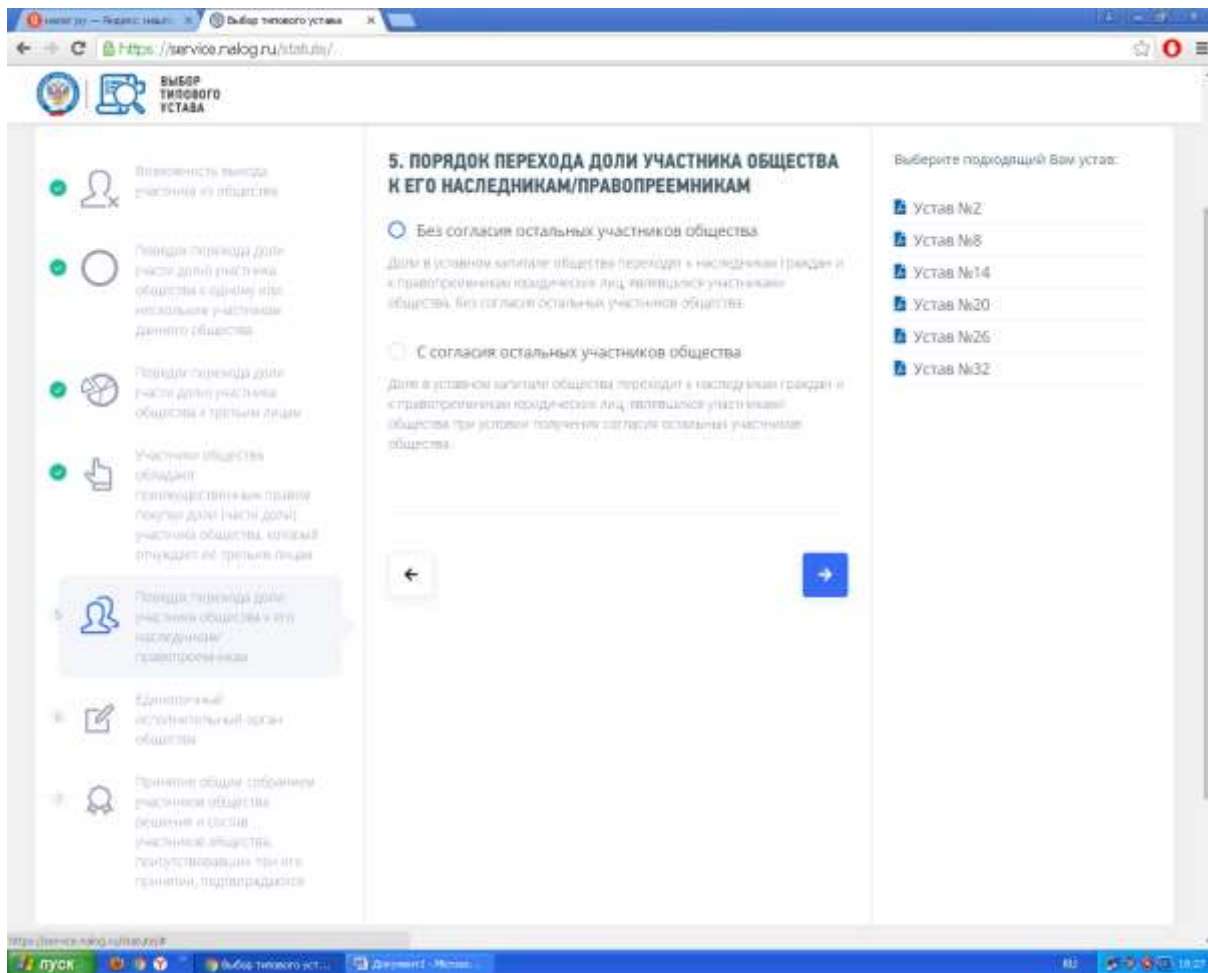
nalog.ru — Яндекс: нашл… | Выбор типового устава ×

https://service.nalog.ru/statuts/

ВЫБОР ТИПОВОГО УСТАВА

Возможность выхода участника из общества

Порядок перехода доли (части доли) участника общества к одному или нескольким участникам данного общества

Порядок перехода доли (части доли) участника общества к третьим лицам

Участники общества обладают преимущественным правом покупки доли (части доли) участника общества, который отчуждает её третьим лицам

5 Порядок перехода доли участника общества к его наследникам/правопреемникам

6 Единоличный исполнительный орган общества

7 Принятие общим собранием участников общества решения и состав участников общества, присутствовавших при его принятии, подтверждаются

5. ПОРЯДОК ПЕРЕХОДА ДОЛИ УЧАСТНИКА ОБЩЕСТВА К ЕГО НАСЛЕДНИКАМ/ПРАВОПРЕЕМНИКАМ

Без согласия остальных участников общества

Доли в уставном капитале общества переходят к наследникам граждан и к правопреемникам юридических лиц, являвшихся участниками общества, без согласия остальных участников общества

С согласия остальных участников общества

Доли в уставном капитале общества переходят к наследникам граждан и к правопреемникам юридических лиц, являвшихся участниками общества при условии получения согласия остальных участников общества

Выберите подходящий Вам устав:

Устав №2

Устав №8

Устав №14

Устав №20

Устав №26

Устав №32

https://service.nalog.ru/statuts/#

пуск | Выбор типового уст… | Документ1 - Micros… | RU | 18:27